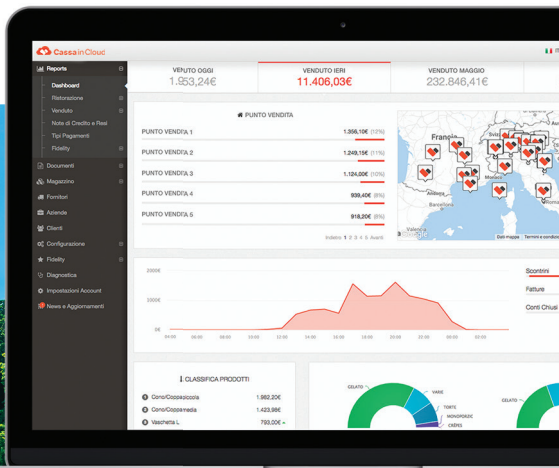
Cassa in Cloud

Reports
Dashboard
Ristorazione
Venduto
Note di Credito e Resi
Tipi Pagamenti
Fidelity
Documenti
Magazzino
Fornitori
Azienda
Clienti
Configurazione
Fidelity
Diagnostica
Impostazioni Account
News e Aggiornamenti

VENDUTO OGGI
1.953,24€

VENDUTO IERI
11.406,03€

VENDUTO MAGGIO
232.846,41€

PUNTO VENDITA

| | | |
|---|---|---|
| PUNTO VENDITA 1 | 1.356,16€ | (12%) |
| PUNTO VENDITA 2 | 1.249,15€ | (11%) |
| PUNTO VENDITA 3 | 1.124,00€ | (10%) |
| PUNTO VENDITA 4 | 939,40€ | (8%) |
| PUNTO VENDITA 5 | 918,20€ | (8%) |

Indietro 1 2 3 4 5 Avanti

Francia
Barcellona
Valencia
Dati mappa | Termini e condizioni

2000€
1000€
0€
04:00 06:00 08:00 10:00 12:00 14:00 16:00 18:00 20:00 22:00

Scontrini
Fatture
Conti Chiusi

CLASSIFICA PRODOTTI

| | |
|---|---|
| 1 Cono/Coppapiccola | 1.982,20€ |
| 2 Cono/Coppamedia | 1.423,98€ |
| 3 Vaschetta L | 793,00€ |

GELATO
VARIE
TORTE
MONOPORZ
CREPES
GELATO